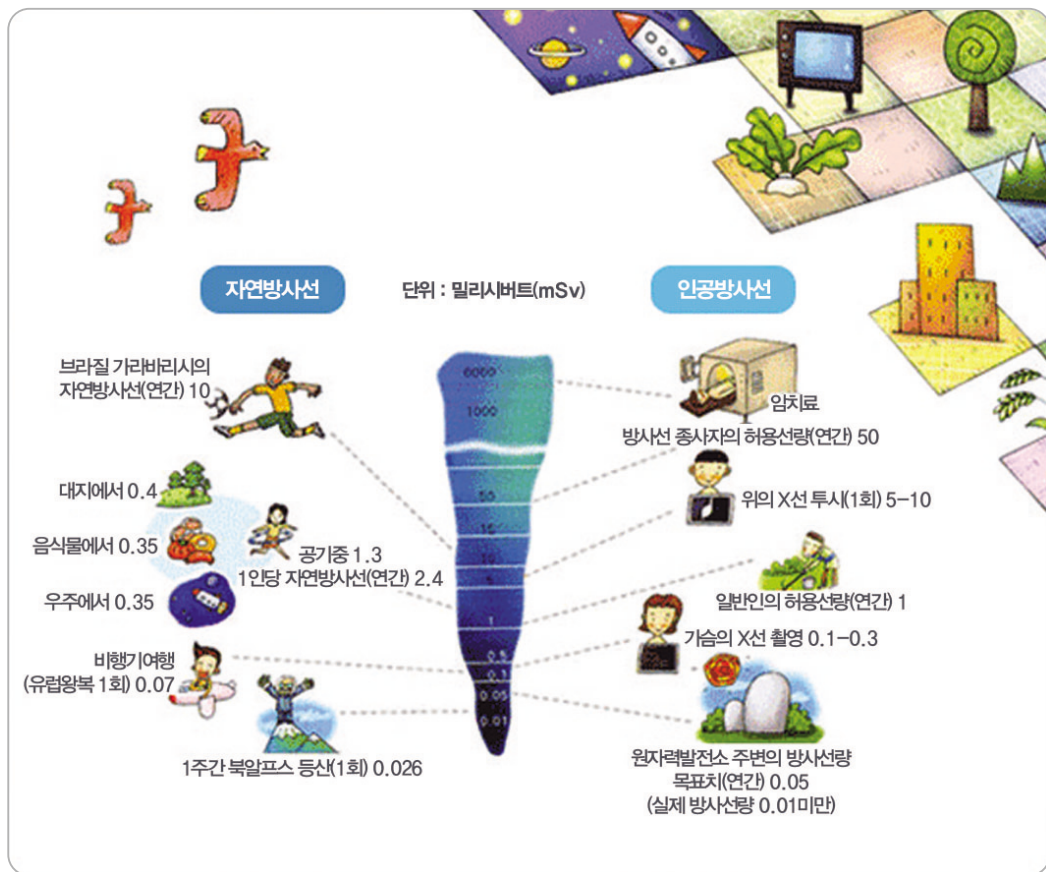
자연방사선

단위 : 밀리시버트(mSv)

인공방사선

브라질 가라바리시의 자연방사선(연간) 10

대지에서 0.4

음식물에서 0.35

공기중 1.3

1인당 자연방사선(연간) 2.4

우주에서 0.35

비행기여행 (유럽왕복 1회) 0.07

1주간 북알프스 등산(1회) 0.026

6000

1000

50

15

10

5

1

0.5

0.1

0.05

0.01

암치료

방사선 종사자의 허용선량(연간) 50

위의 X선 투시(1회) 5–10

일반인의 허용선량(연간) 1

가슴의 X선 촬영 0.1–0.3

원자력발전소 주변의 방사선량 목표치(연간) 0.05 (실제 방사선량 0.01미만)